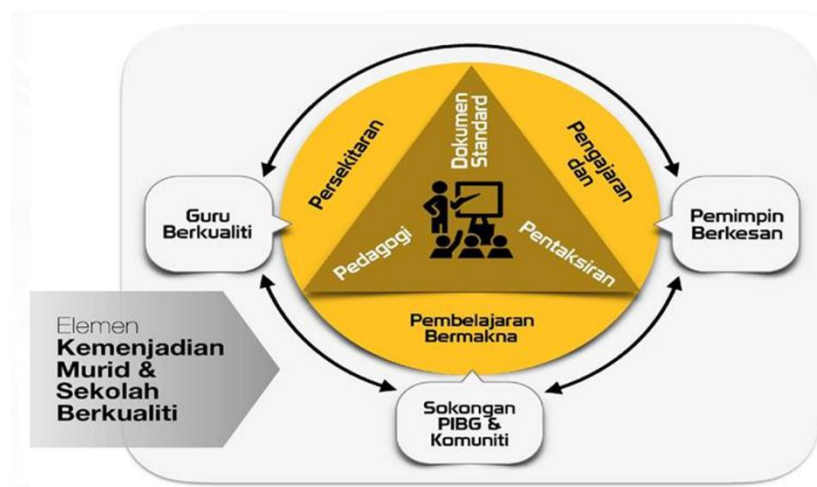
Elemen
Kemenjadian Murid & Sekolah Berkualiti

Guru Berkualiti

Persekitaran

Dokumen Standard

Pengajaran dan

Pemimpin Berkesan

Pedagogi

Pentaksiran

Pembelajaran Bermakna

Sokongan PIBG & Komuniti